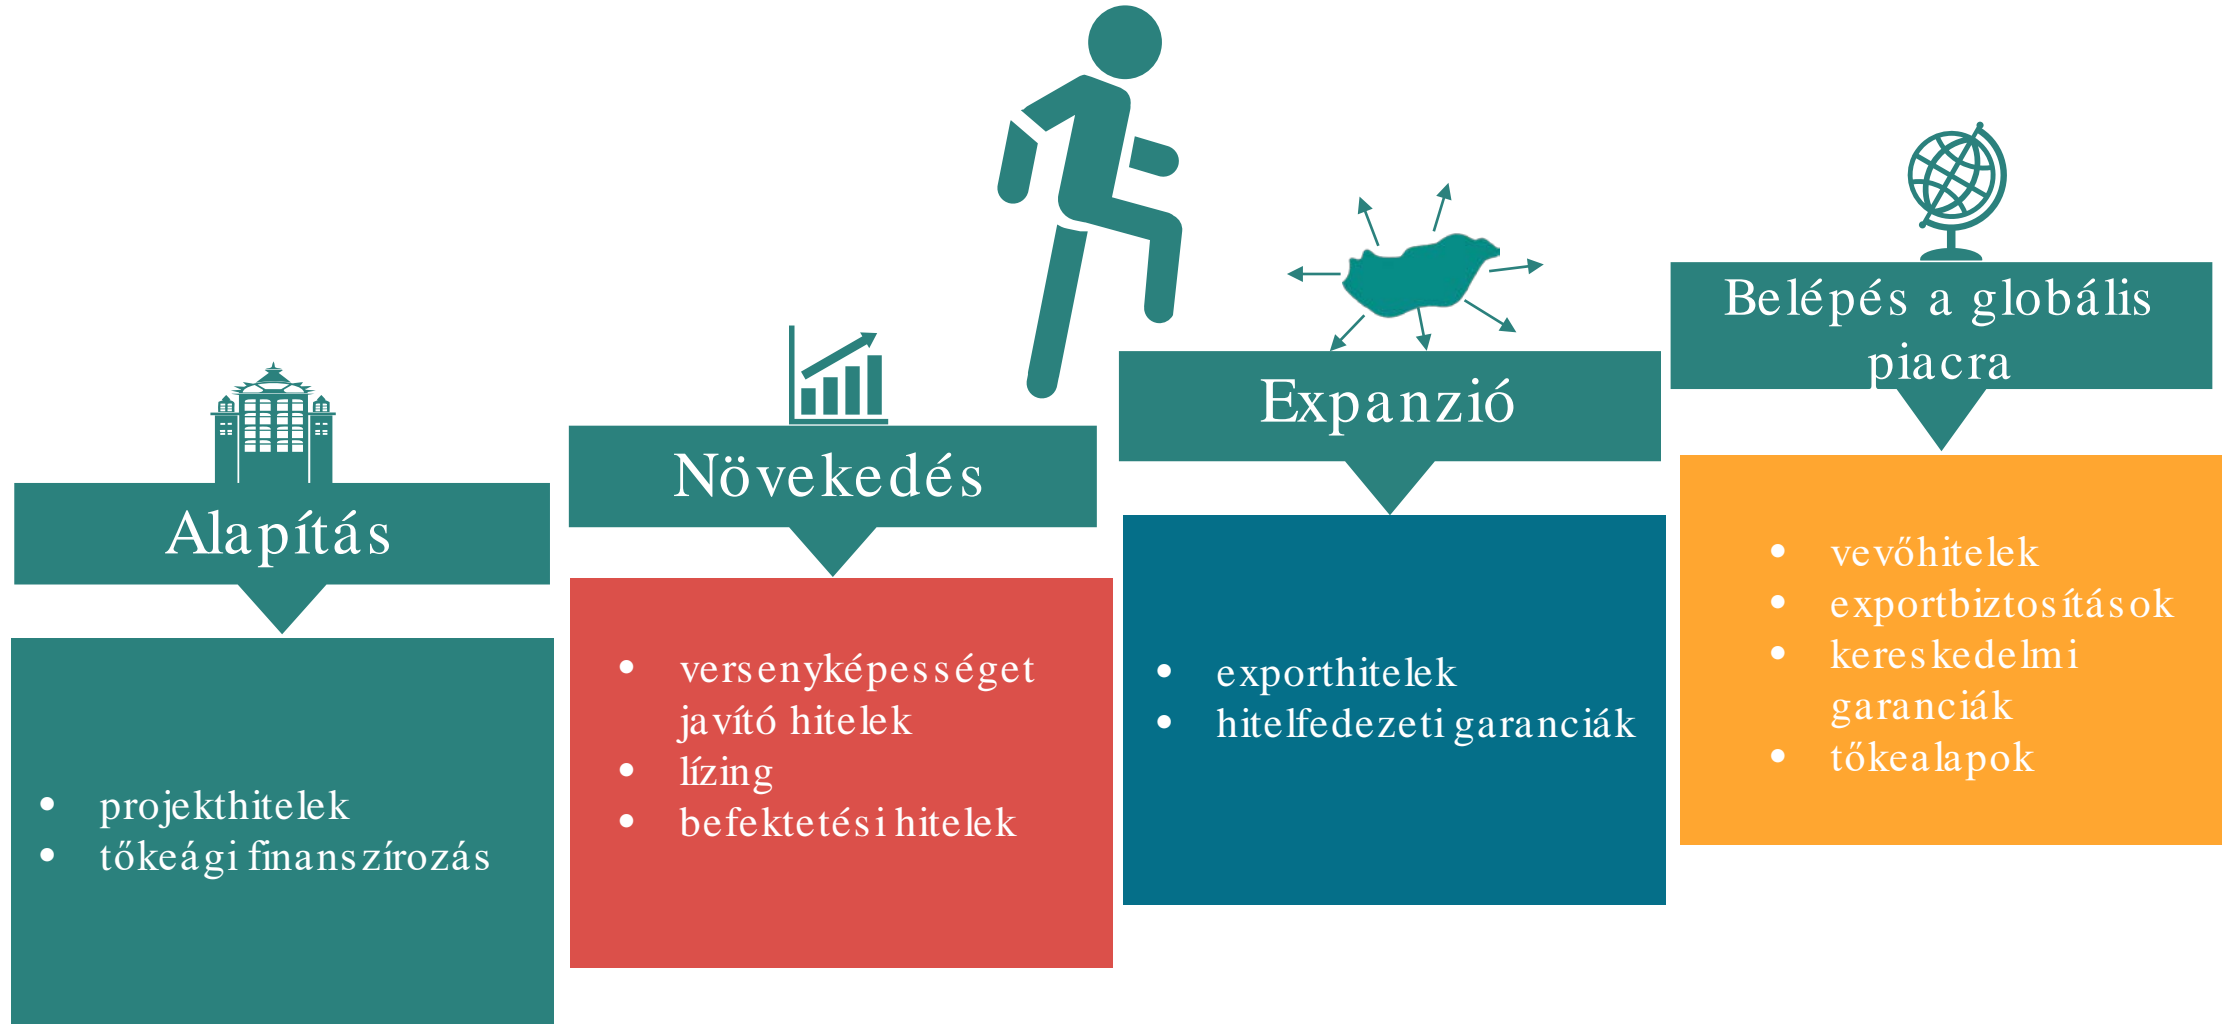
Alapítás

- projekthitelek
- tőkeági finanszírozás

Növekedés

- versenyképességet javító hitelek
- lízing
- befektetési hitelek

Expanzió

- exporthitelek
- hitelfedezeti garanciák

Belépés a globális piacra

- vevőhitelek
- exportbiztosítások
- kereskedelmi garanciák
- tőkealapok